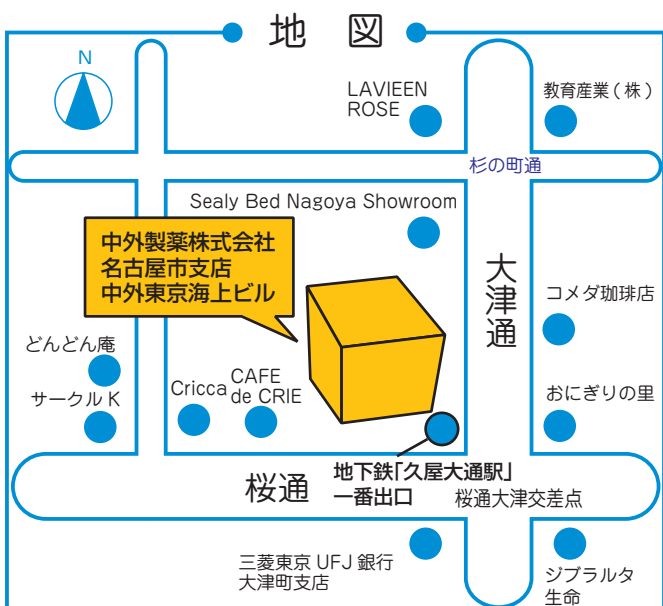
地 図

N

LAVIEEN ROSE

教育産業（株）

杉の町通

Sealy Bed Nagoya Showroom

中外製薬株式会社
名古屋市支店
中外東京海上ビル

大津通

コメダ珈琲店

どんどん庵

サークルＫ

Cricca

CAFE de CRIE

おにぎりの里

桜通

地下鉄「久屋大通駅」
一番出口

桜通大津交差点

三菱東京 UFJ 銀行
大津町支店

ジブラルタ
生命